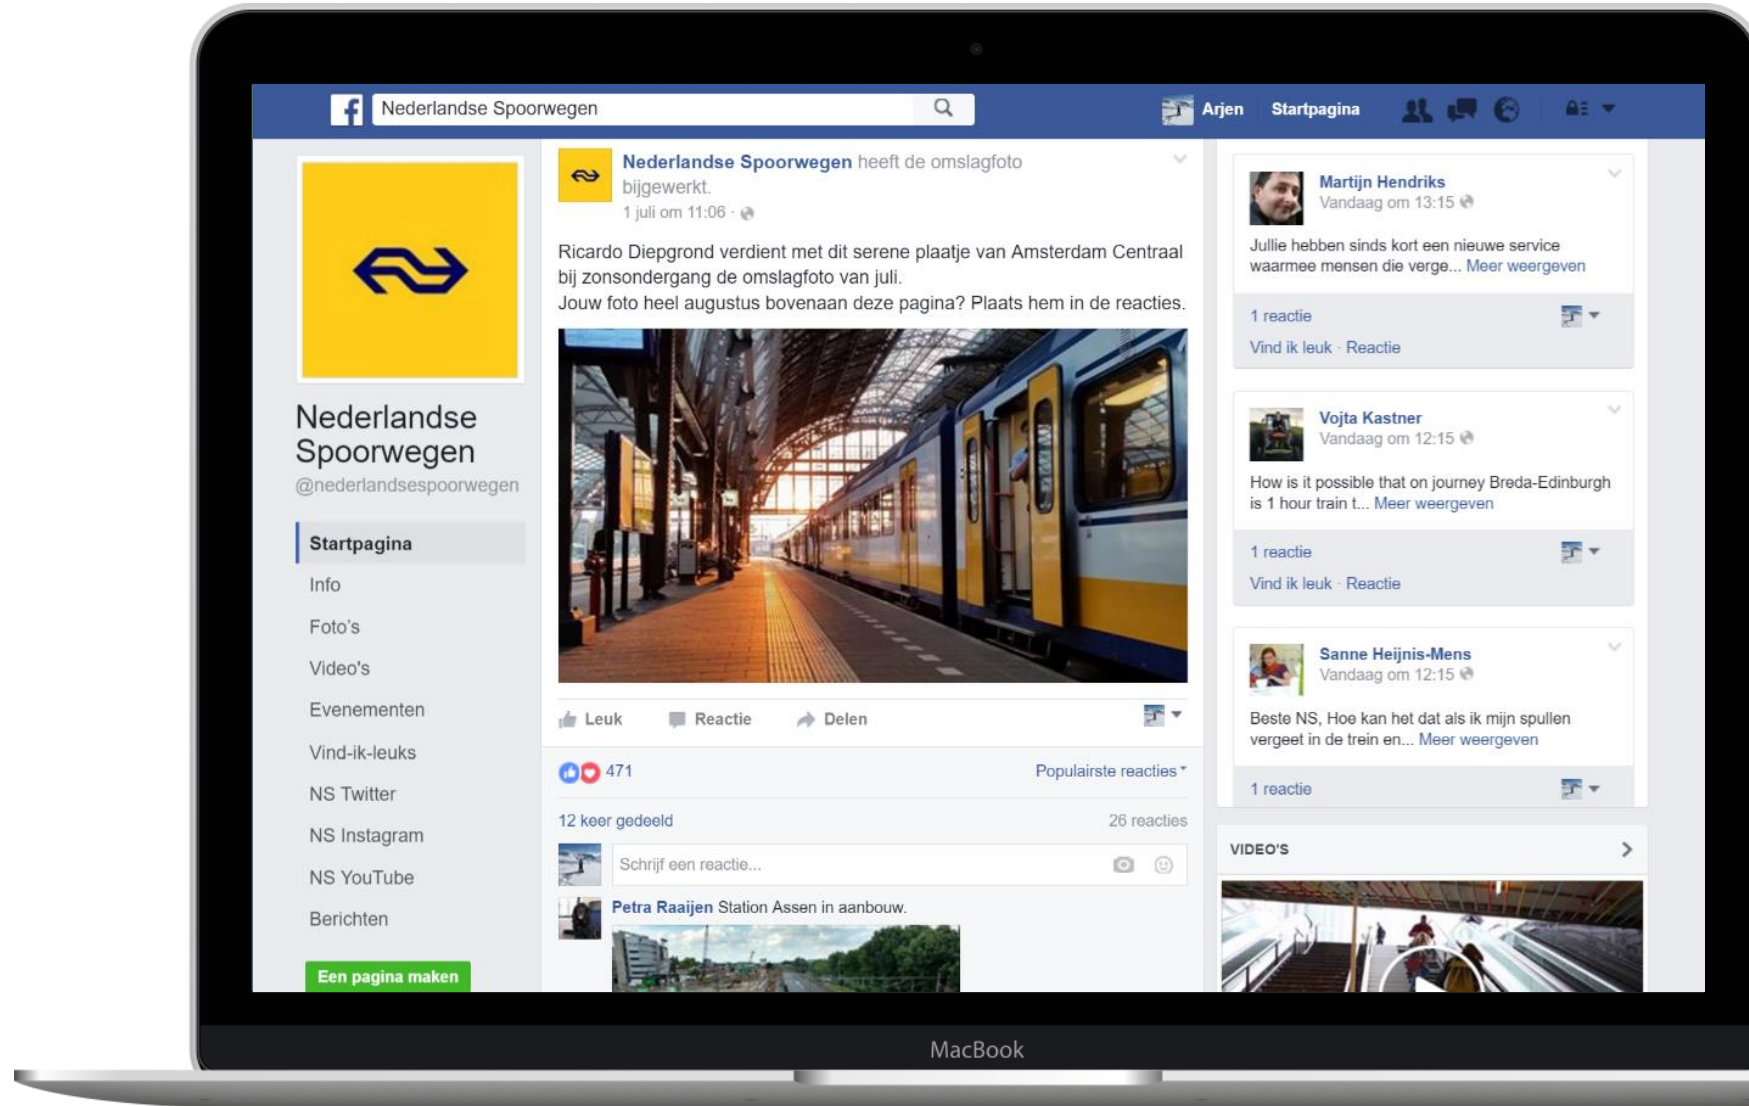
Nederlandse Spoorwegen

Arjen Startpagina

Nederlandse Spoorwegen
@nederlandsespoorwegen

Startpagina
Info
Foto's
Video's
Evenementen
Vind-ik-leuks
NS Twitter
NS Instagram
NS YouTube
Berichten

Een pagina maken

Nederlandse Spoorwegen heeft de omslagfoto bijgewerkt.
1 juli om 11:06 ·

Ricardo Diepgrond verdient met dit serene plaatje van Amsterdam Centraal bij zonsondergang de omslagfoto van juli.
Jouw foto heel augustus bovenaan deze pagina? Plaats hem in de reacties.

Leuk Reactie Delen

471 Populairste reacties

12 keer gedeeld 26 reacties

Schrijf een reactie...

Petra Raaijen Station Assen in aanbouw.

Martijn Hendriks
Vandaag om 13:15
Jullie hebben sinds kort een nieuwe service waarmee mensen die verge... Meer weergeven
1 reactie
Vind ik leuk · Reactie

Vojta Kastner
Vandaag om 12:15
How is it possible that on journey Breda-Edinburgh is 1 hour train t... Meer weergeven
1 reactie
Vind ik leuk · Reactie

Sanne Heijnis-Mens
Vandaag om 12:15
Beste NS, Hoe kan het dat als ik mijn spullen vergeet in de trein en... Meer weergeven
1 reactie

VIDEO'S

MacBook